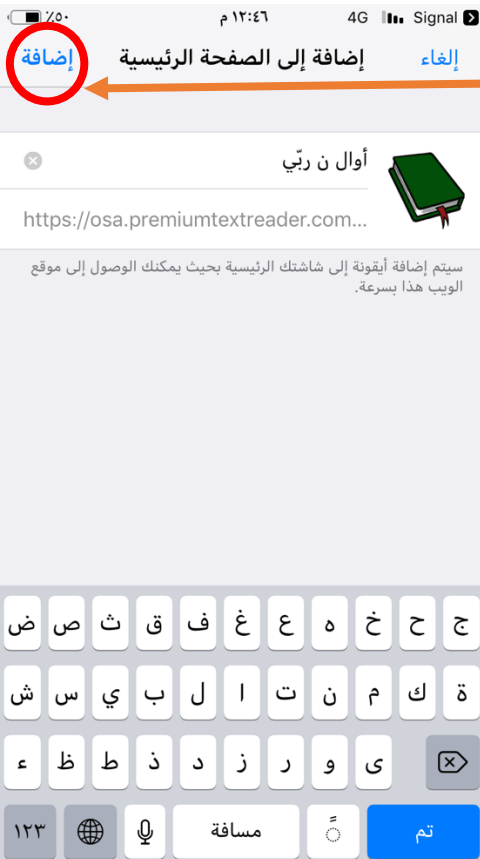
Signal 4G ١٢:٤٦ م ٪٥٠

إلغاء إضافة إلى الصفحة الرئيسية إضافة

أوال ن ربّي

https://osa.premiumtextreader.com...

سيتم إضافة أيقونة إلى شاشتك الرئيسية بحيث يمكنك الوصول إلى موقع الويب هذا بسرعة.

ج ح خ ه ع غ ف ق ث ص ض
ة ك م ن ت ا ل ب ي س ش
ى و ر ز د ذ ط ظ ء

١٢٣ مسافة ـً تم